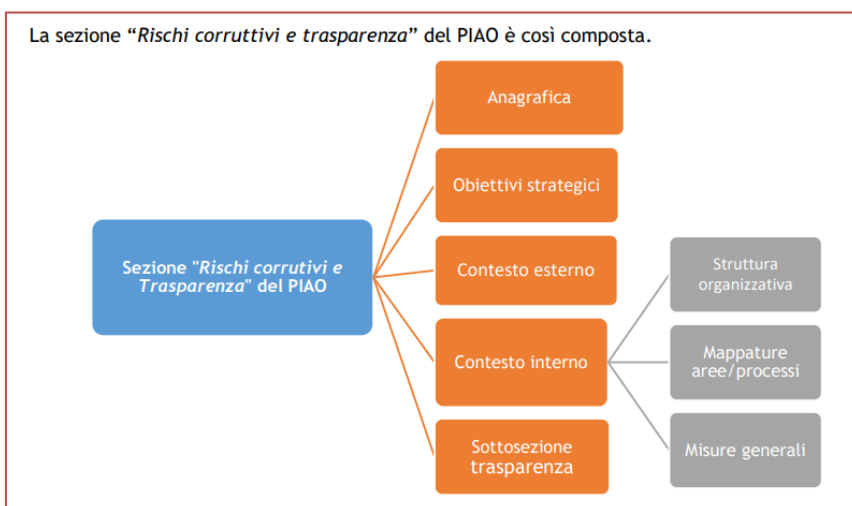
La sezione "*Rischi corruttivi e trasparenza*" del PIAO è così composta.

Sezione "*Rischi corrutivi e Trasparenza*" del PIAO

Anagrafica

Obiettivi strategici

Contesto esterno

Contesto interno

Sottosezione trasparenza

Struttura organizzativa

Mappature aree/processi

Misure generali